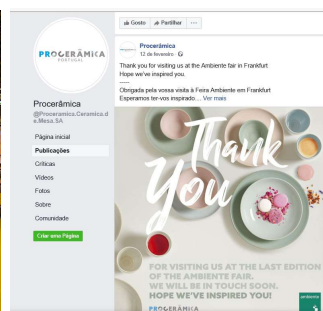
PROCERÂMICA
PORTUGAL

Procerâmica
@Procerámica.Ceramica.da.Mesa.SA

Página inicial
Publicações
Críticas
Vídeos
Fotos
Sobre
Comunidade

Criar uma Página

Gosto
Partilhar
···

Procerâmica
12 de fevereiro ·

Thank you for visiting us at the Ambiente fair in Frankfurt
Hope we've inspired you.
-----
Obrigada pela vossa visita à Feira Ambiente em Frankfurt
Esperamos ter-vos inspirado ... Ver mais

Thank You

FOR VISITING US AT THE LAST EDITION OF THE AMBIENTE FAIR.
WE WILL BE IN TOUCH SOON.
HOPE WE'VE INSPIRED YOU!

PROCERÂMICA

ambiente